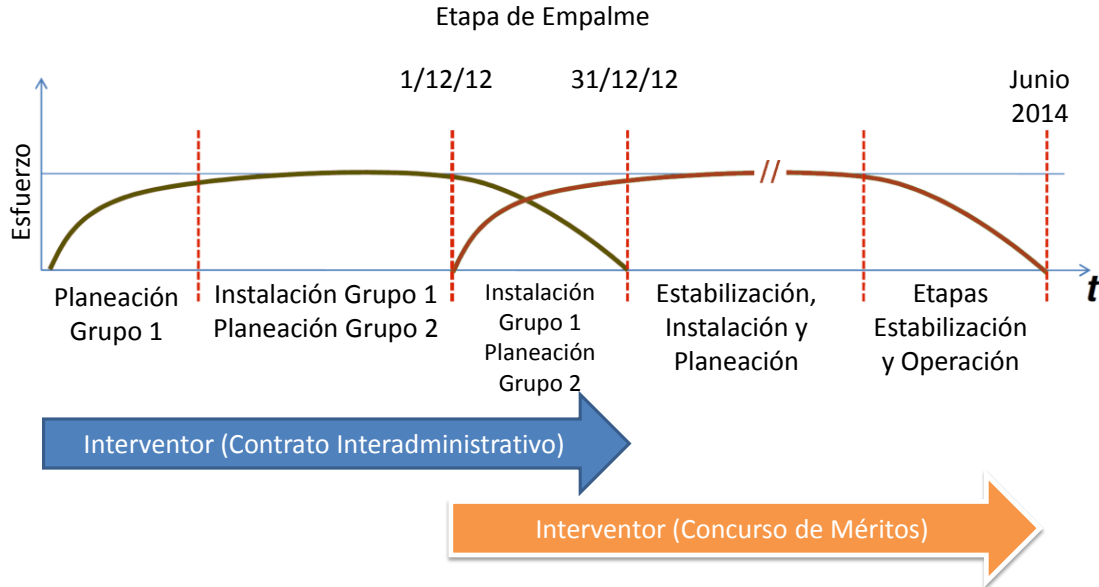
Etapa de Empalme

1/12/12

31/12/12

Junio 2014

Esfuerzo

//

$t$

Planeación Grupo 1

Instalación Grupo 1 Planeación Grupo 2

Instalación Grupo 1 Planeación Grupo 2

Estabilización, Instalación y Planeación

Etapas Estabilización y Operación

Interventor (Contrato Interadministrativo)

Interventor (Concurso de Méritos)